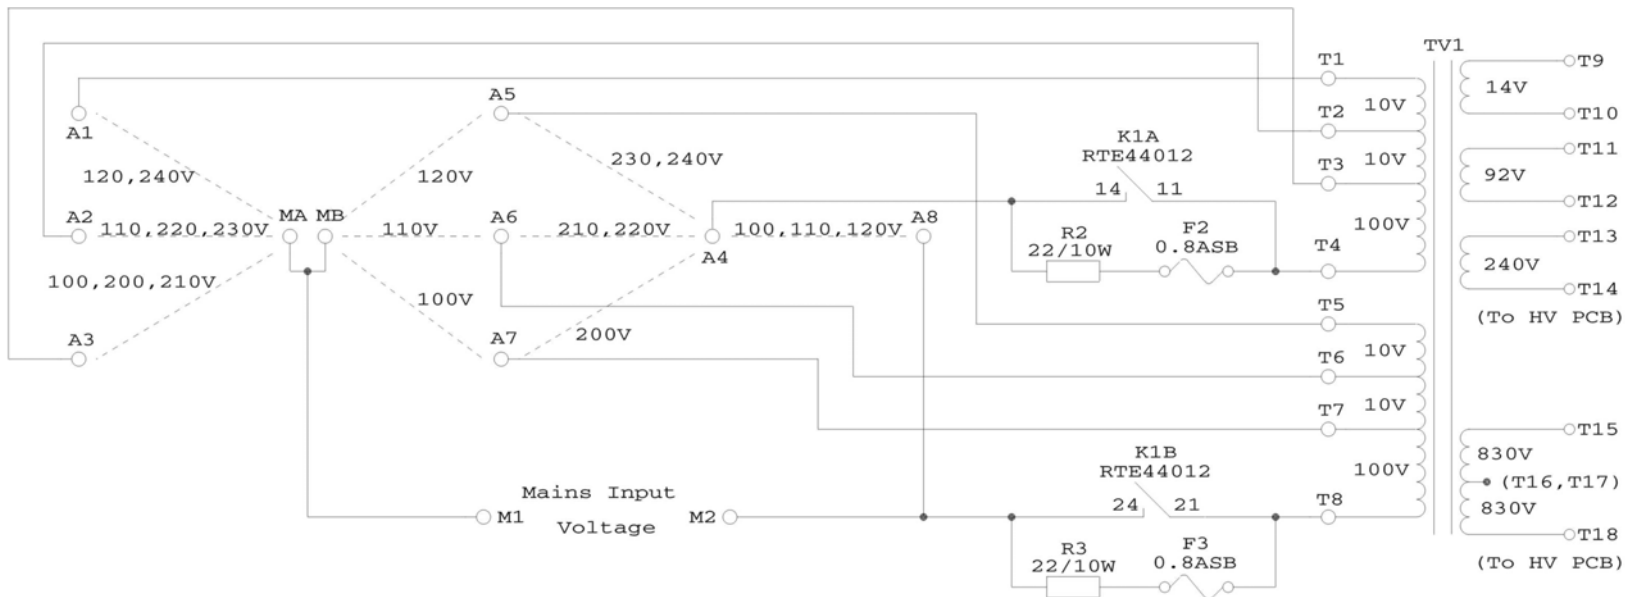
TV1
T1
T2 10V
T3 10V
100V
T4
T5
T6 10V
T7 10V
100V
T8
T9
14V
T10
T11
92V
T12
T13
240V
T14
(To HV PCB)
T15
830V
(T16,T17)
830V
T18
(To HV PCB)
A1
120,240V
A2 110,220,230V
MA MB
100,200,210V
A3
A5
120V
230,240V
110V
A6
210,220V
A4
100,110,120V
A8
100V
A7
200V
K1A
RTE44012
14 11
R2
22/10W
F2
0.8ASB
K1B
RTE44012
24 21
R3
22/10W
F3
0.8ASB
M1
Mains Input
Voltage
M2